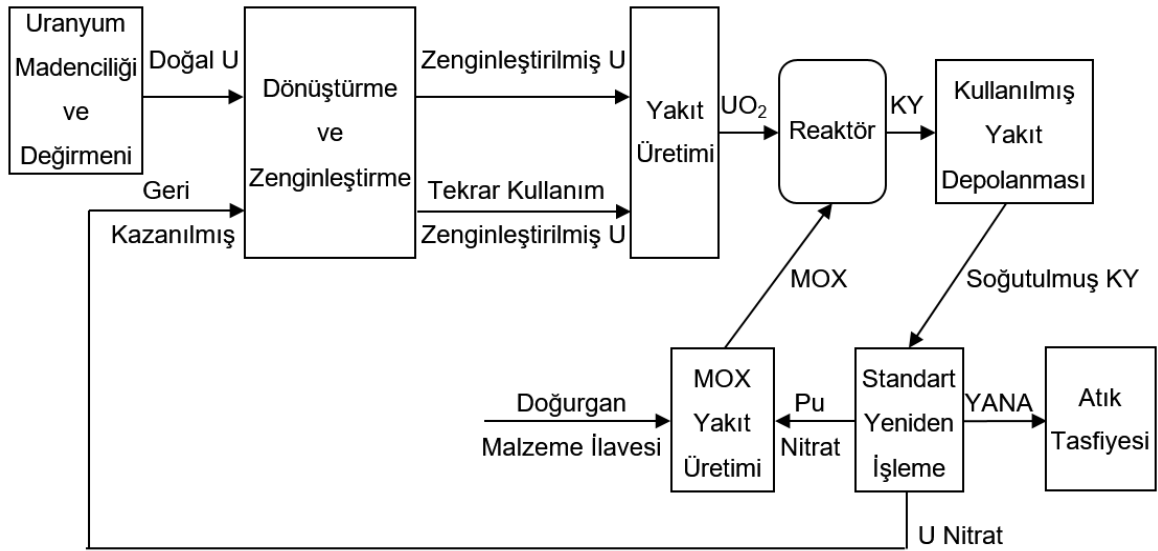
Uranyum Madenciliği ve Değirmeni

Doğal U

Dönüştürme ve Zenginleştirme

Zenginleştirilmiş U

Yakıt Üretimi

$UO_2$

Reaktör

KY

Kullanılmış Yakıt Depolanması

Geri Kazanılmış

Tekrar Kullanım Zenginleştirilmiş U

MOX

Soğutulmuş KY

Doğurgan Malzeme İlavesi

MOX Yakıt Üretimi

Pu Nitrat

Standart Yeniden İşleme

YANA

Atık Tasfiyesi

U Nitrat